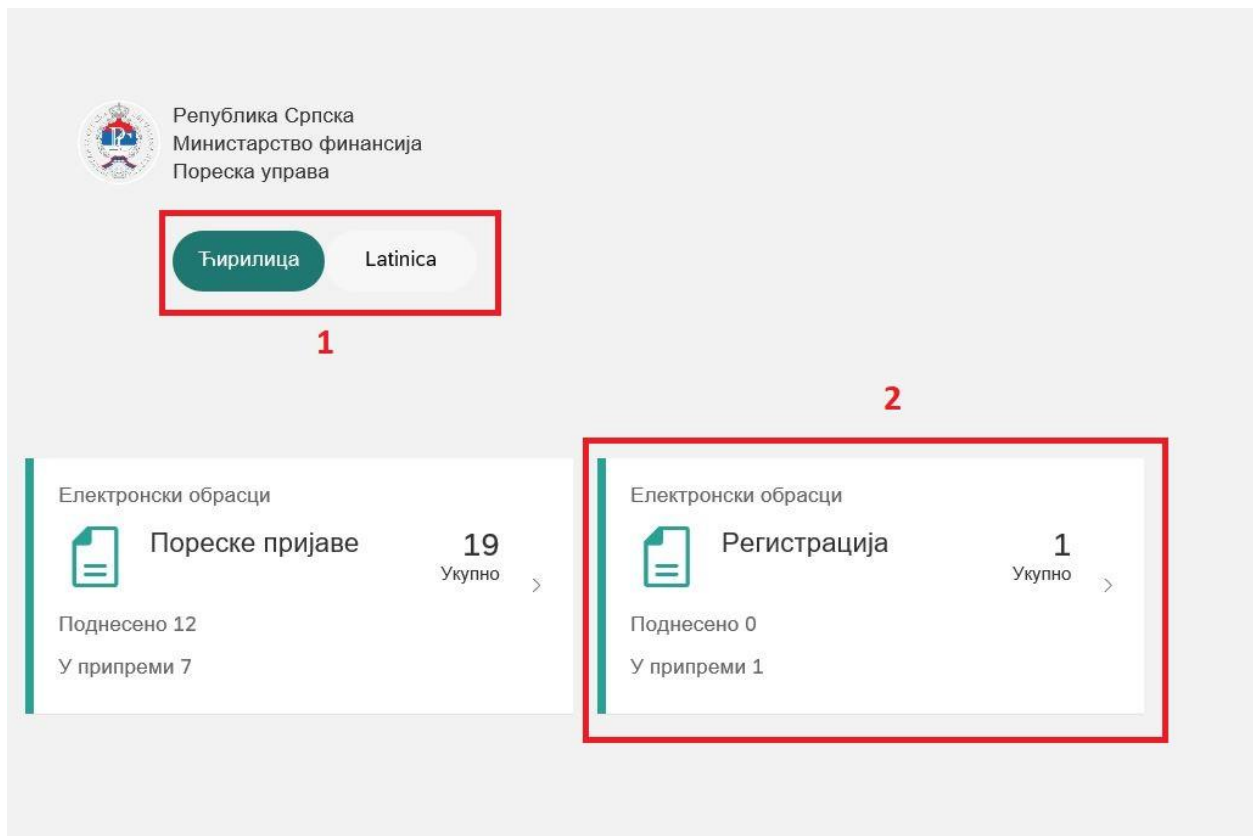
Република Српска
Министарство финансија
Пореска управа

Ћирилица Latinica

1

2

Електронски обрасци

Пореске пријаве

19
Укупно

Поднесено 12

У припреми 7

Електронски обрасци

Регистрација

1
Укупно

Поднесено 0

У припреми 1